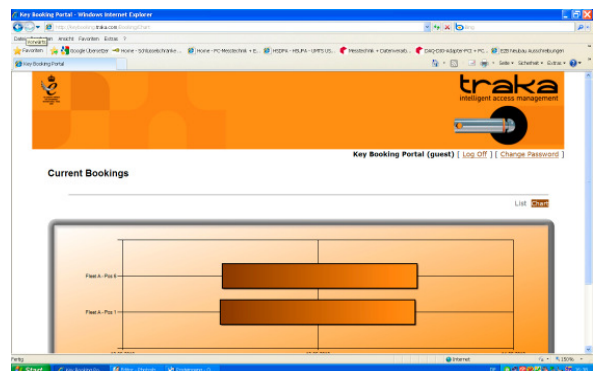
Key Booking Portal - Windows Internet Explorer

http://keybooking.traka.com/BookingChart/

Bing

Datei Bearbeiten Ansicht Favoriten Extras ?

Zurück

Favoriten

Google Übersetzer

Home - Schlüsselschranke ...

Home - PC-Messtechnik + E...

HSDPA - HSUPA - UMTS US...

Messtechnik + Datenverarb...

DAQ-DSD-Kläger-PCs + PC...

B28 Neubau Ausschreibungen

Key Booking Portal

Seite

Sicherheit

Extras

traka

intelligent access management

Key Booking Portal (guest) [ Log Off ] [ Change Password ]

Current Bookings

List Chart

Fleet A - Pos 8

Fleet A - Pos 1

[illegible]

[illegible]

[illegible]

Fertig

Internet

150%

Start

Key Booking Po...

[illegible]

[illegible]